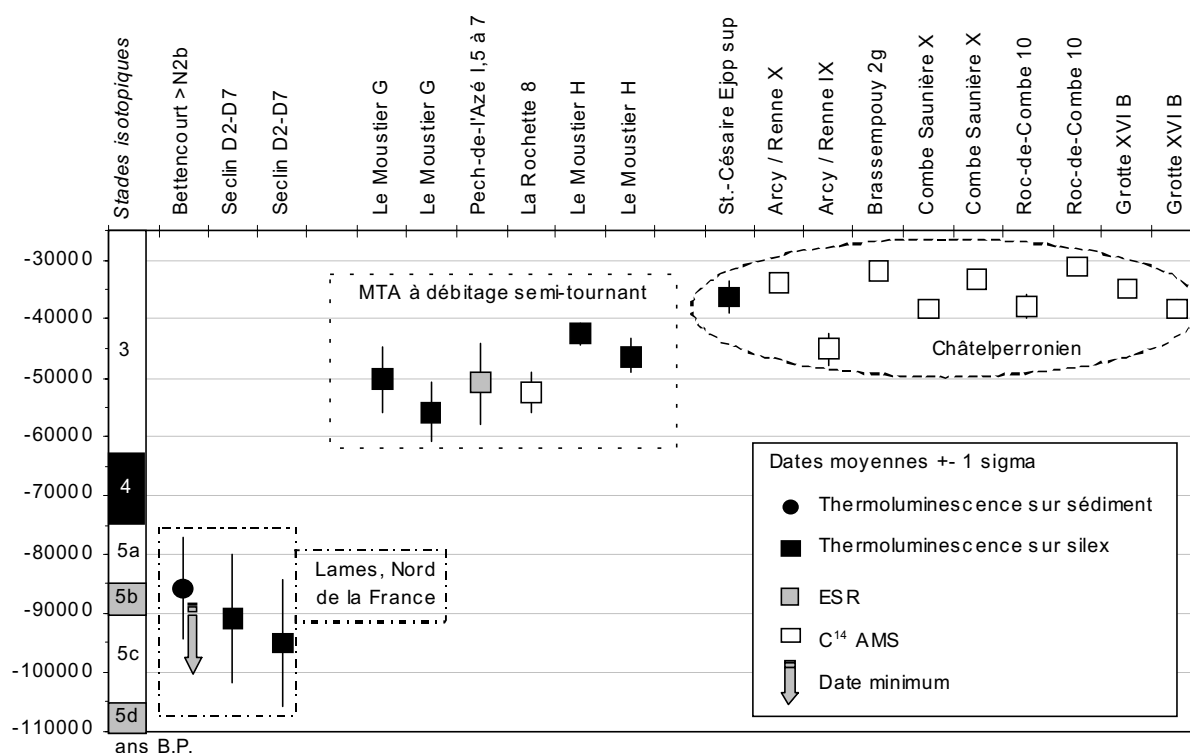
Stades isotopiques
Bettencourt >N2b
Seclin D2-D7
Seclin D2-D7
Le Moustier G
Le Moustier G
Pech-de-l'Azé I,5 à 7
La Rochette 8
Le Moustier H
Le Moustier H
St.-Césaire Ejop sup
Arcy / Renne X
Arcy / Renne IX
Brassempouy 2g
Combe Saunière X
Combe Saunière X
Roc-de-Combe 10
Roc-de-Combe 10
Grotte XVI B
Grotte XVI B

-30000
-40000
-50000
-60000
-70000
-80000
-90000
-100000
-110000
ans B.P.

3
4
5a
5b
5c
5d

MTA à débitage semi-tournant

Châtelperronien

Lames, Nord de la France

Dates moyennes +- 1 sigma
Thermoluminescence sur sédiment
Thermoluminescence sur silex
ESR
$C^{14}$ AMS
Date minimum